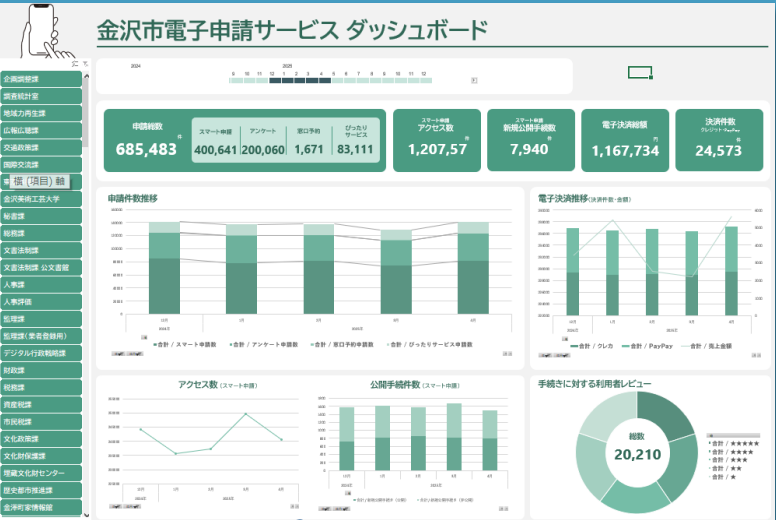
金沢市電子申請サービス ダッシュボード

2024 2025
6 10 11 12 1 2 3 4 5 6 7 8 9 10 11 12

企画調整課
調査統計室
地域力再生課
広報広聴課
交通政策課
国際交流課
横 (項目) 軸
金沢美術工芸大学
秘書課
総務課
文書法制課
文書法制課 公文書館
人事課
人事評価
監理課
監理課(業者登録用)
デジタル行政戦略課
財政課
税務課
資産税課
市民税課
文化政策課
文化財保護課
埋蔵文化財センター
歴史都市推進課
金沢町家情報館

申請総数 件
685,483

スマート申請 400,641
アンケート 200,060
窓口予約 1,671
ぴったりサービス 83,111

スマート申請 アクセス数
1,207,57

スマート申請 新規公開手続数 件
7,940

電子決済総額 円
1,167,734

決済件数 クレジット・PayPay
24,573

申請件数推移
合計 / スマート申請数 合計 / アンケート申請数 合計 / 窓口予約申請数 合計 / ぴったりサービス申請数

電子決済推移(決済件数・金額)
合計 / クレカ 合計 / PayPay 合計 / 売上金額

アクセス数(スマート申請)

公開手続件数(スマート申請)

手続きに対する利用者レビュー
総数
20,210
合計 / ★★★★★
合計 / ★★★★
合計 / ★★★
合計 / ★★
合計 / ★